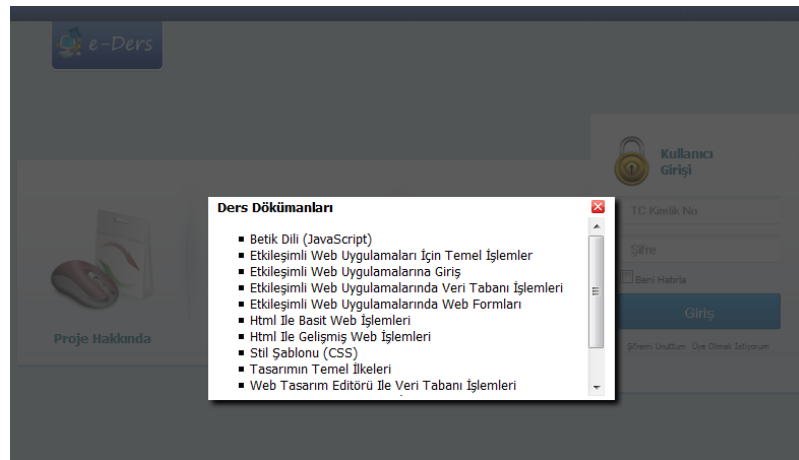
e-Ders

Kullanıcı Girişi

TC Kimlik No

Şifre

Beni Hatırla

Giriş

Şifremi Unuttum Üye Olmak İstiyorum

Proje Hakkında

Ders Dökümanları

- Betik Dili (JavaScript)
- Etkileşimli Web Uygulamaları İçin Temel İşlemler
- Etkileşimli Web Uygulamalarına Giriş
- Etkileşimli Web Uygulamalarında Veri Tabanı İşlemleri
- Etkileşimli Web Uygulamalarında Web Formları
- Html Ile Basit Web İşlemleri
- Html Ile Gelişmiş Web İşlemleri
- Stil Şablonu (CSS)
- Tasarımın Temel İlkeleri
- Web Tasarım Editörü Ile Veri Tabanı İşlemleri